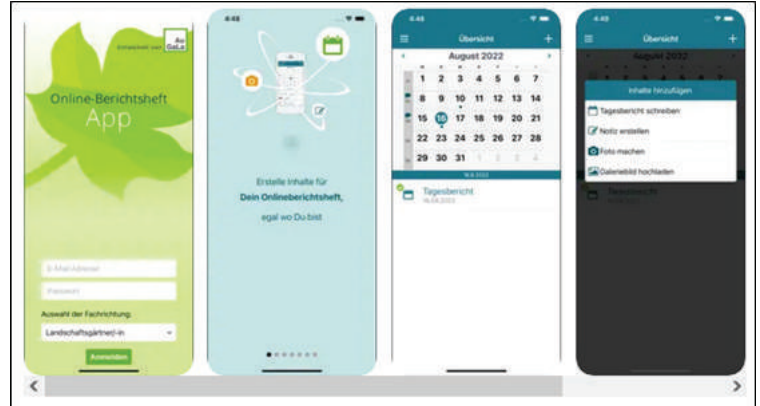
Entwickelt von Au GaLa

Online-Berichtsheft
App

E-Mail-Adresse
Passwort
Auswahl der Fachrichtung:
Landschaftsgärtner(-in)
Anmelden

4:48

Erstelle Inhalte für
Dein Onlineberichtsheft,
egal wo Du bist

4:48
Übersicht
August 2022
1 2 3 4 5 6 7
8 9 10 11 12 13 14
15 16 17 18 19 20 21
22 23 24 25 26 27 28
29 30 31 1 2 3 4
16.8.2022
Tagesbericht
16.08.2022

4:48
Übersicht
August 2022
Inhalte hinzufügen
Tagesbericht schreiben
Notiz erstellen
Foto machen
Galeriebild hochladen
Tagesbericht
16.08.2022